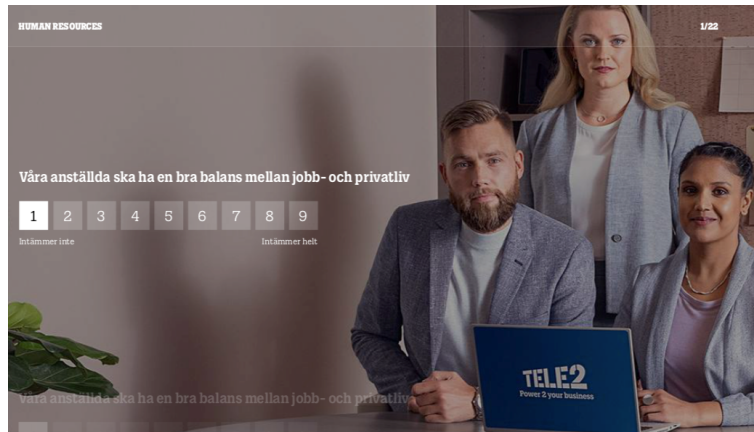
HUMAN RESOURCES

1/22

Våra anställda ska ha en bra balans mellan jobb- och privatliv

1 2 3 4 5 6 7 8 9

Intämmer inte

Intämmer helt

TELE2
Power 2 your business

Våra anställda ska ha en bra balans mellan jobb- och privatliv